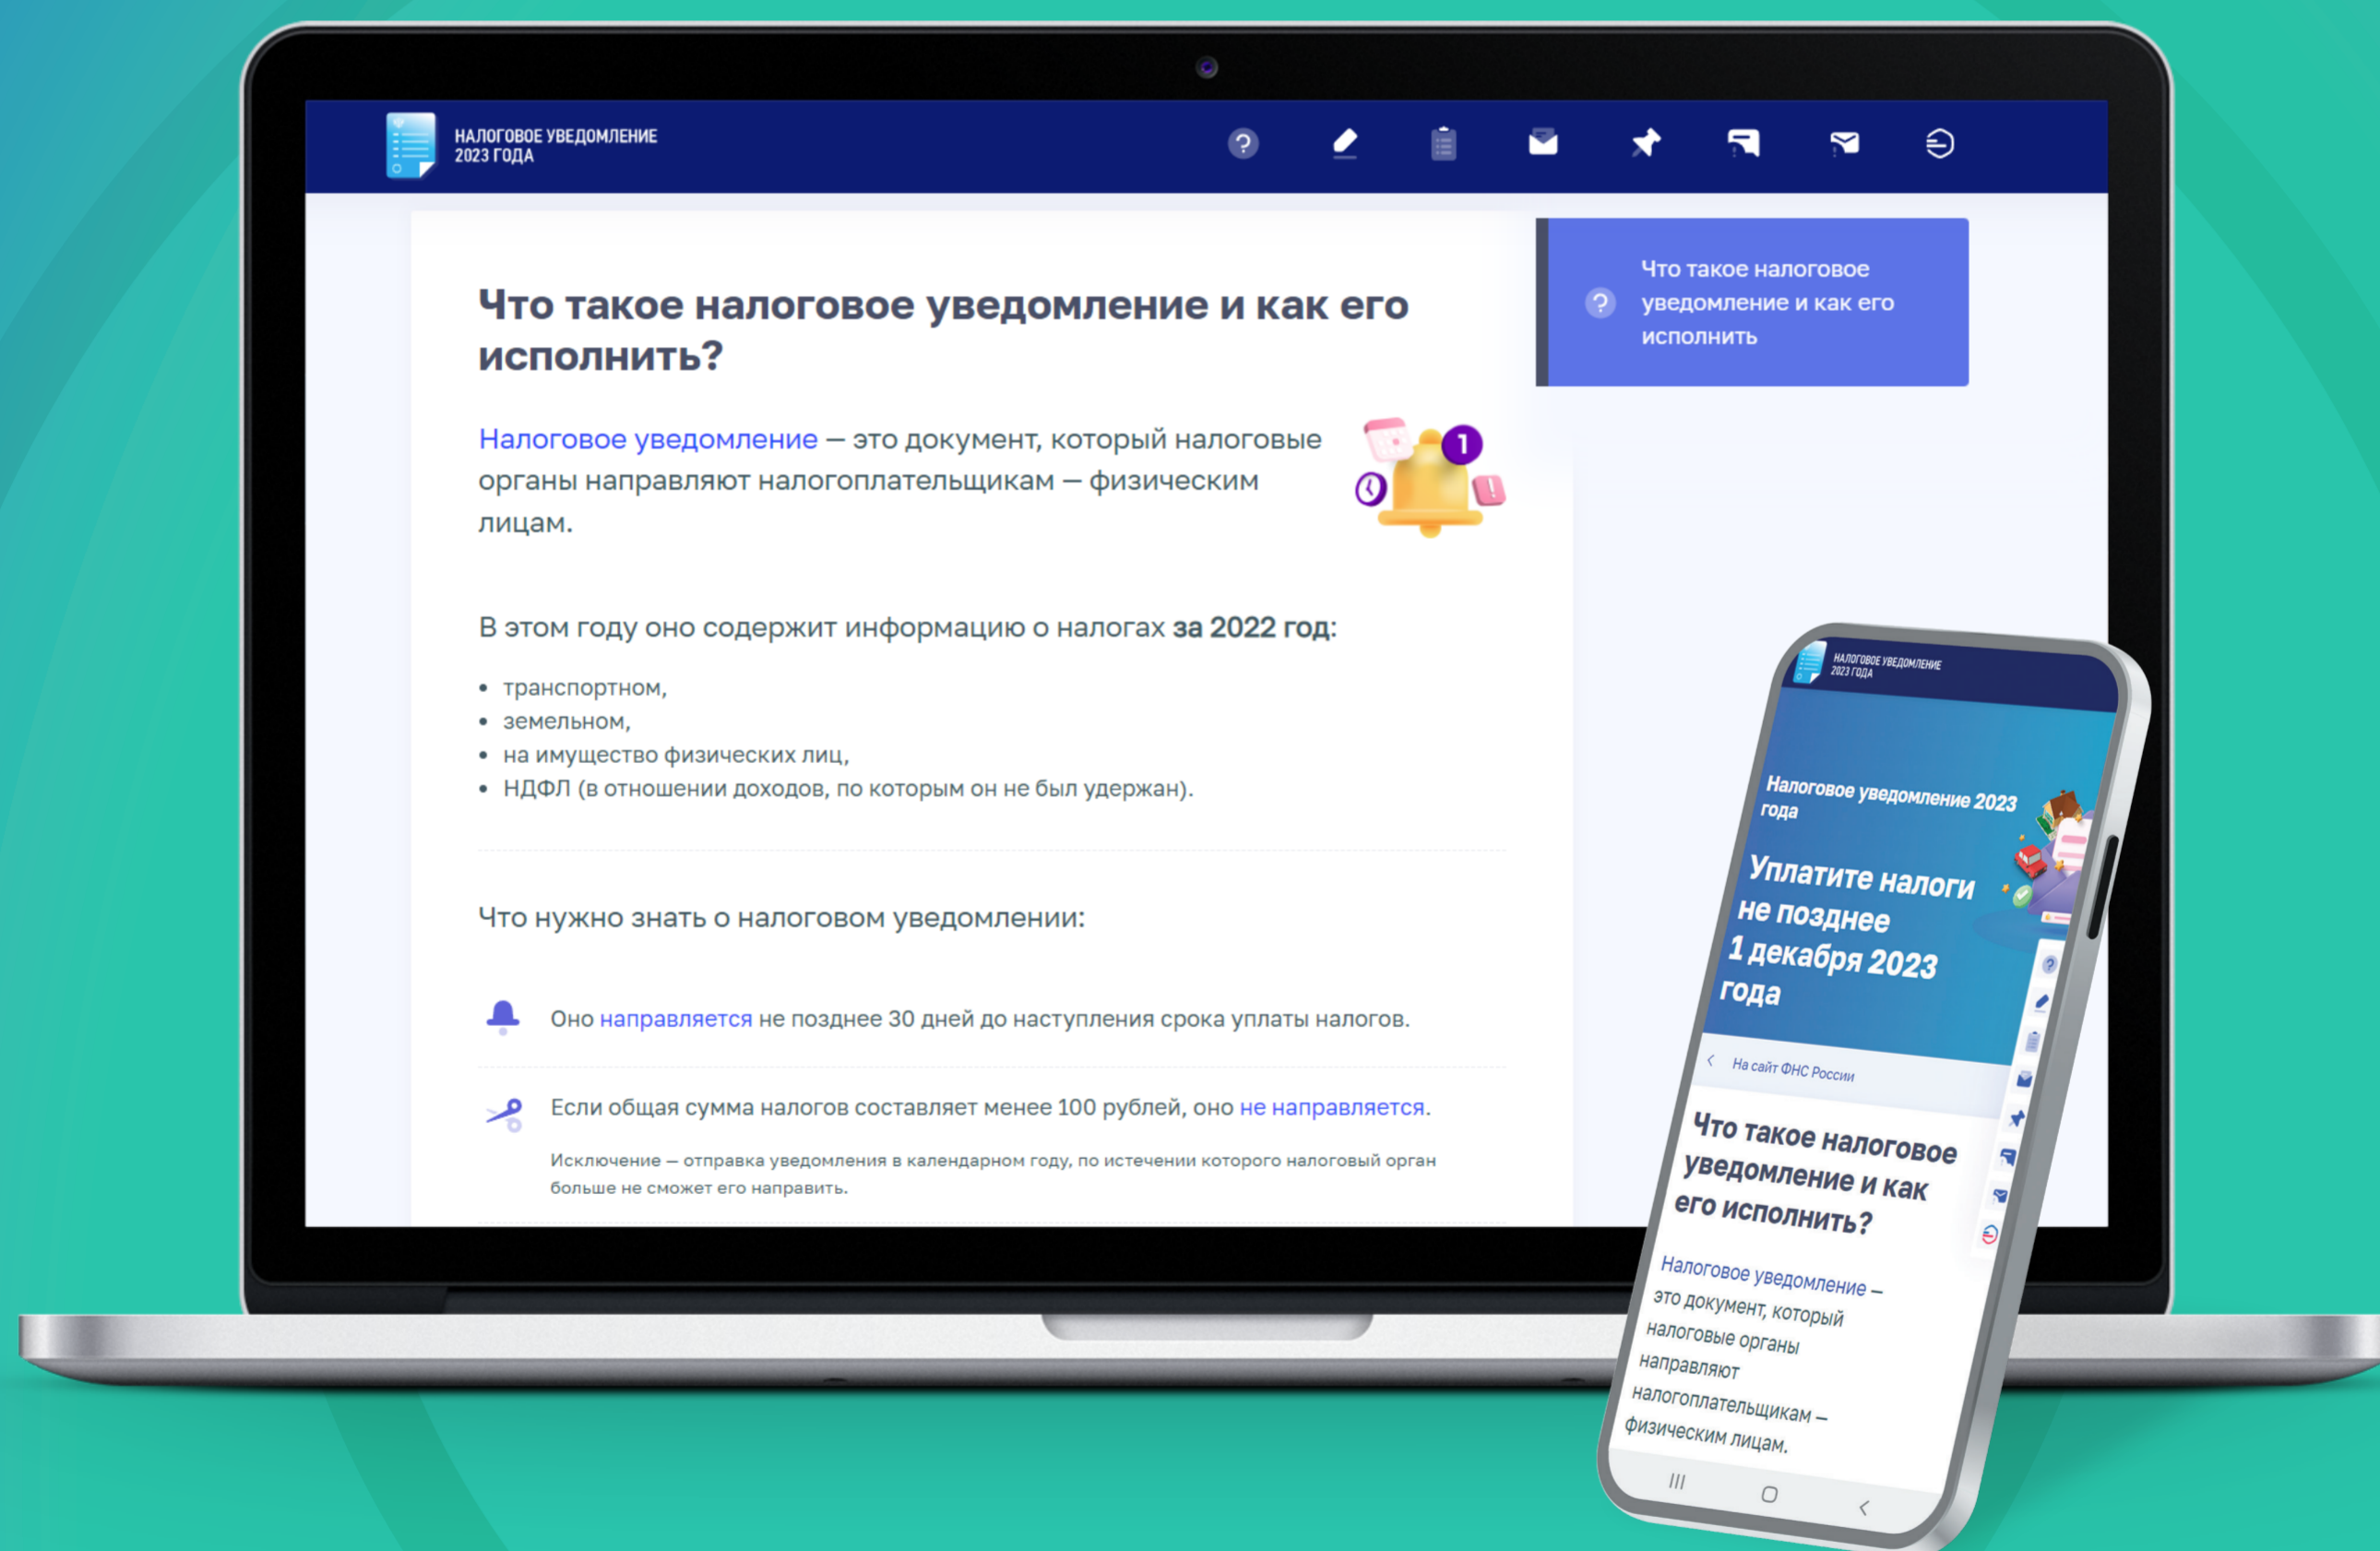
НАЛОГОВОЕ УВЕДОМЛЕНИЕ
2023 ГОДА

Что такое налоговое уведомление и как его исполнить?

Налоговое уведомление — это документ, который налоговые органы направляют налогоплательщикам — физическим лицам.

В этом году оно содержит информацию о налогах **за 2022 год**:

- транспортном,
- земельном,
- на имущество физических лиц,
- НДФЛ (в отношении доходов, по которым он не был удержан).

Что нужно знать о налоговом уведомлении:

Оно направляется не позднее 30 дней до наступления срока уплаты налогов.

Если общая сумма налогов составляет менее 100 рублей, оно не направляется.

Исключение — отправка уведомления в календарном году, по истечении которого налоговый орган больше не сможет его направить.

Что такое налоговое уведомление и как его исполнить

НАЛОГОВОЕ УВЕДОМЛЕНИЕ
2023 ГОДА

Налоговое уведомление 2023 года

Уплатите налоги не позднее 1 декабря 2023 года

На сайт ФНС России

Что такое налоговое уведомление и как его исполнить?

Налоговое уведомление – это документ, который налоговые органы направляют налогоплательщикам – физическим лицам.